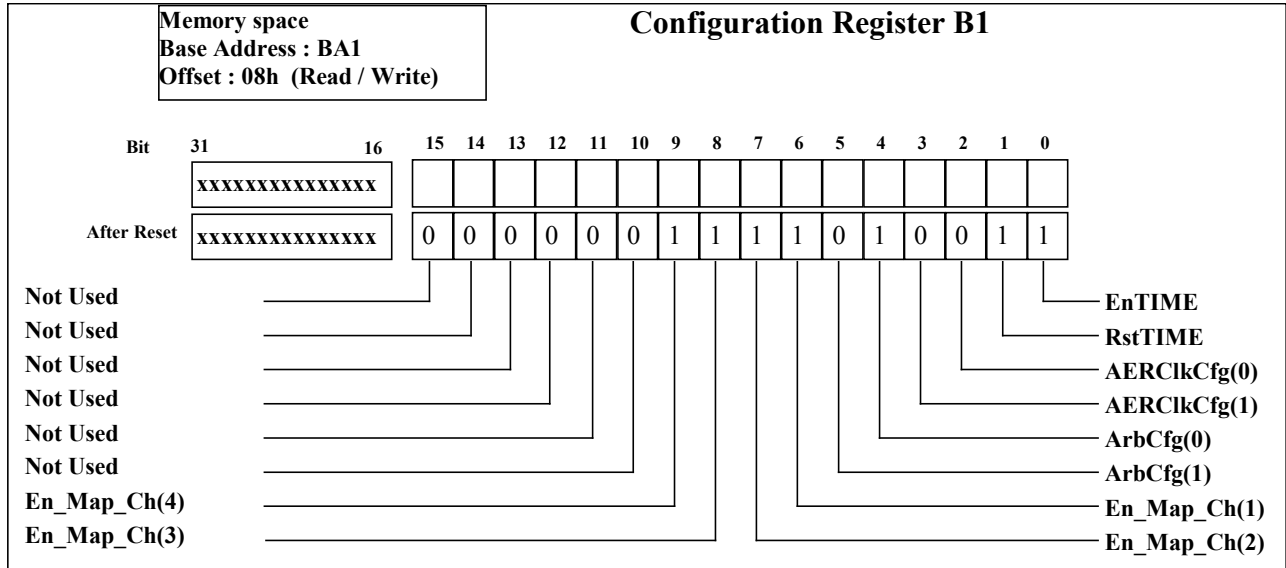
Memory space
Base Address : BA1
Offset : 08h (Read / Write)

Configuration Register B1

Bit 31 16 15 14 13 12 11 10 9 8 7 6 5 4 3 2 1 0

xxxxxxxxxxxxxxx

After Reset xxxxxxxxxxxxxxx 0 0 0 0 0 0 1 1 1 1 0 1 0 0 1 1

Not Used
Not Used
Not Used
Not Used
Not Used
Not Used
En_Map_Ch(4)
En_Map_Ch(3)

EnTIME
RstTIME
AERClkCfg(0)
AERClkCfg(1)
ArbCfg(0)
ArbCfg(1)
En_Map_Ch(1)
En_Map_Ch(2)